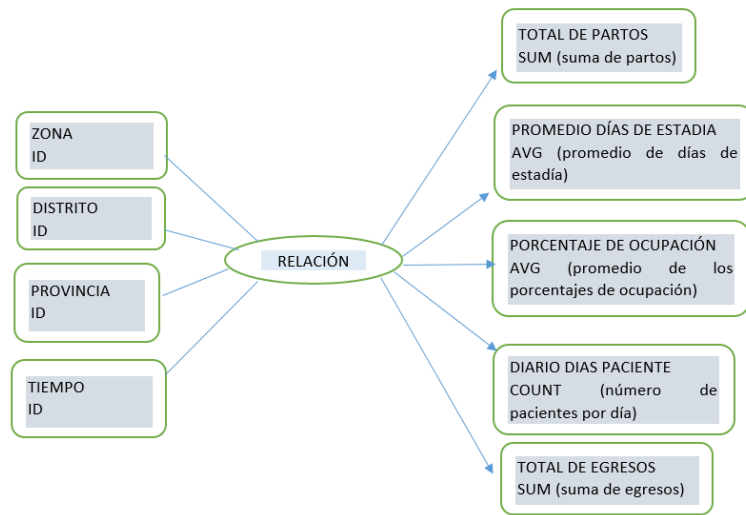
ZONA
ID

DISTRITO
ID

PROVINCIA
ID

TIEMPO
ID

RELACIÓN

TOTAL DE PARTOS
SUM (suma de partos)

PROMEDIO DÍAS DE ESTADIA
AVG (promedio de días de estadía)

PORCENTAJE DE OCUPACIÓN
AVG (promedio de los porcentajes de ocupación)

DIARIO DIAS PACIENTE
COUNT (número de pacientes por día)

TOTAL DE EGRESOS
SUM (suma de egresos)